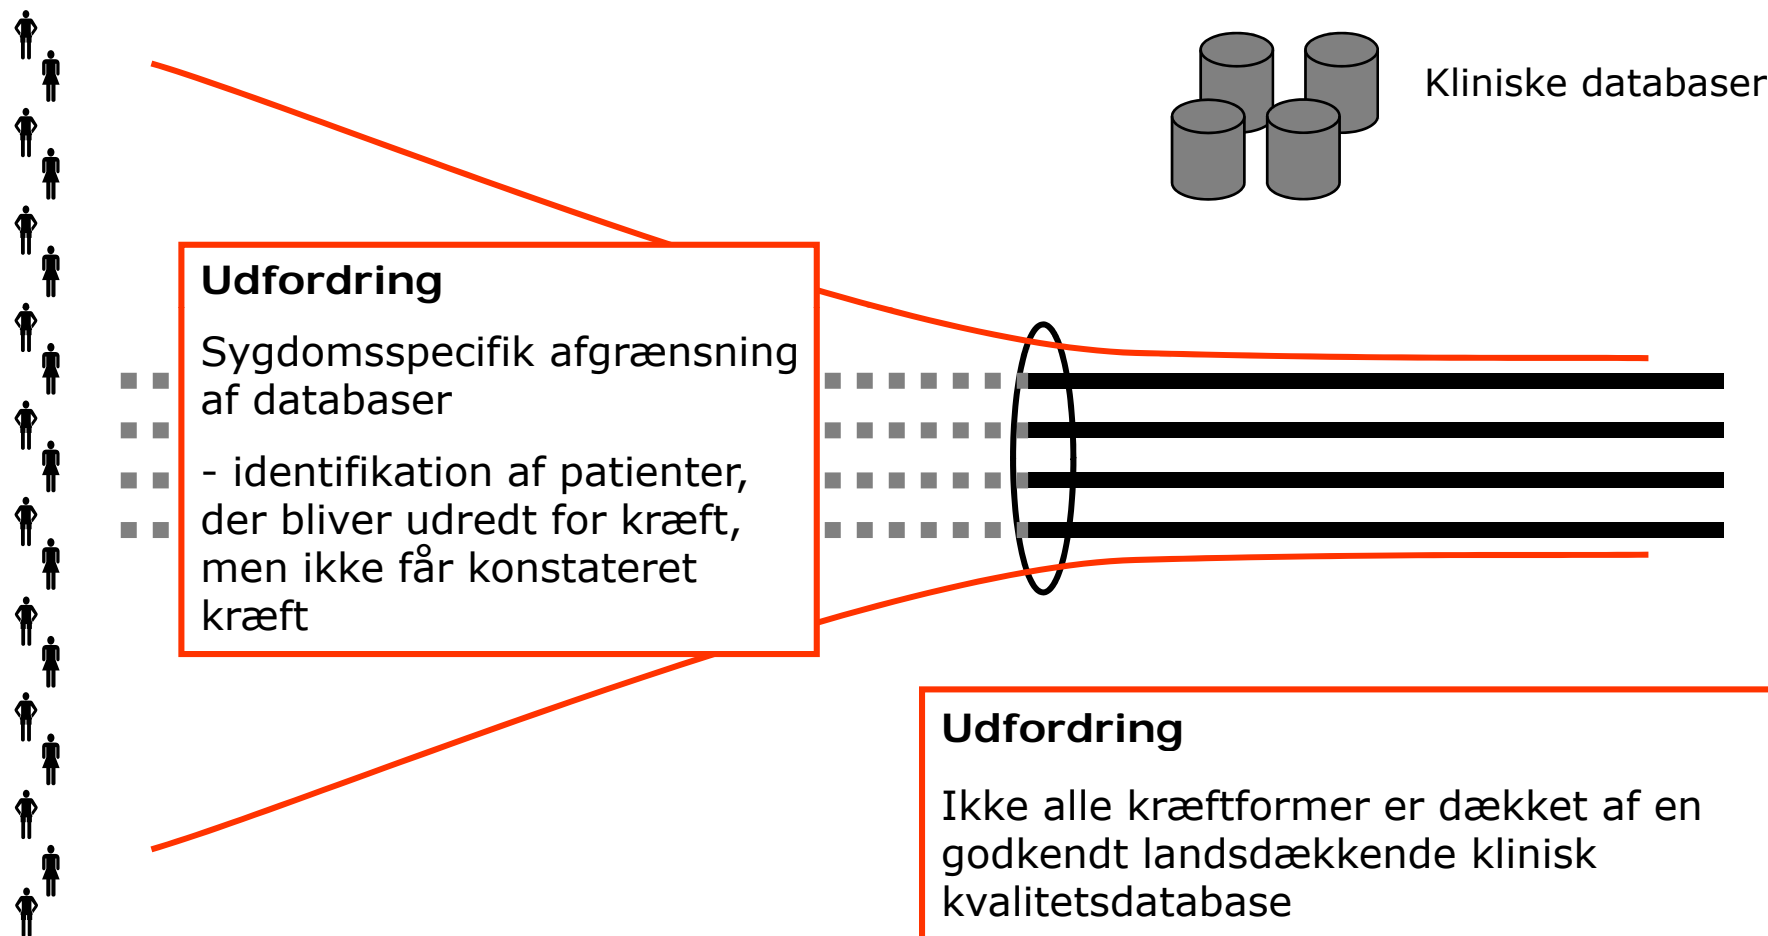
Kliniske databaser

Udfordring

Sygdomsspecifik afgrænsning af databaser

- identifikation af patienter, der bliver udredt for kræft, men ikke får konstateret kræft

Udfordring

Ikke alle kræftformer er dækket af en godkendt landsdækkende klinisk kvalitetsdatabase